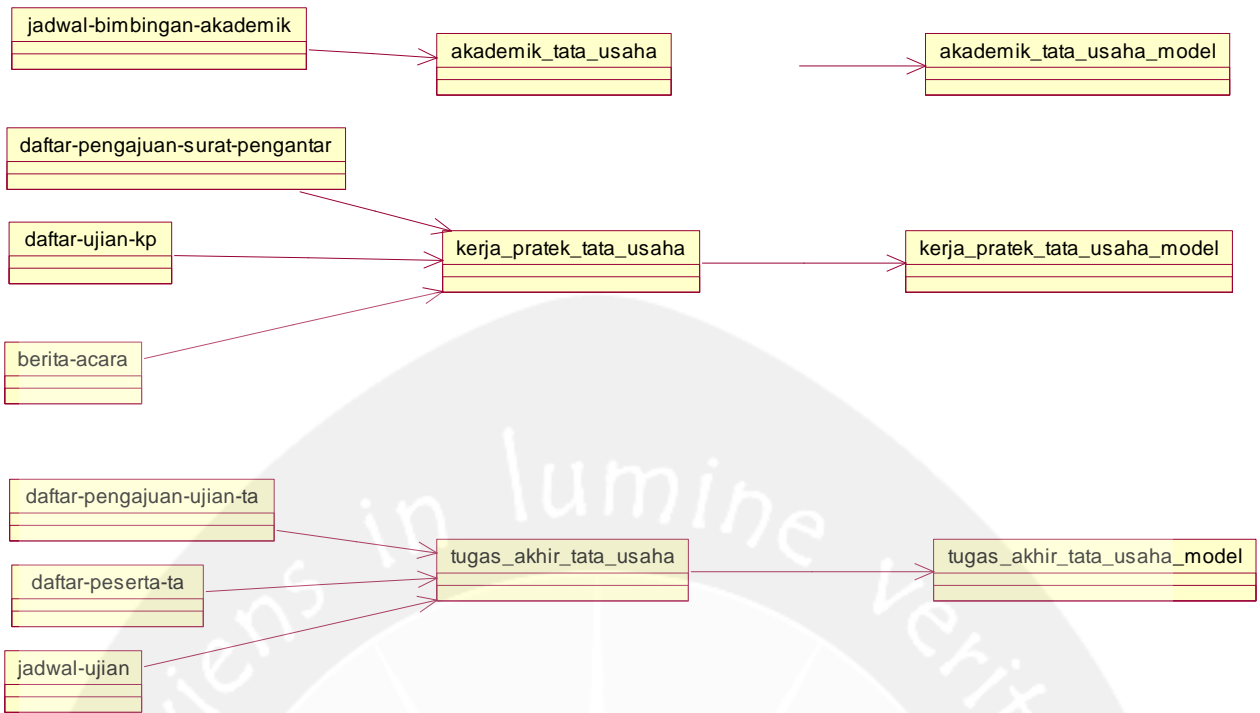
jadwal-bimbingan-akademik

akademik_tata_usaha

akademik_tata_usaha_model

daftar-pengajuan-surat-pengantar

daftar-ujian-kp

kerja_pratek_tata_usaha

kerja_pratek_tata_usaha_model

berita-acara

daftar-pengajuan-ujian-ta

tugas_akhir_tata_usaha

tugas_akhir_tata_usaha_model

daftar-peserta-ta

jadwal-ujian

sapiens in lumine veritas